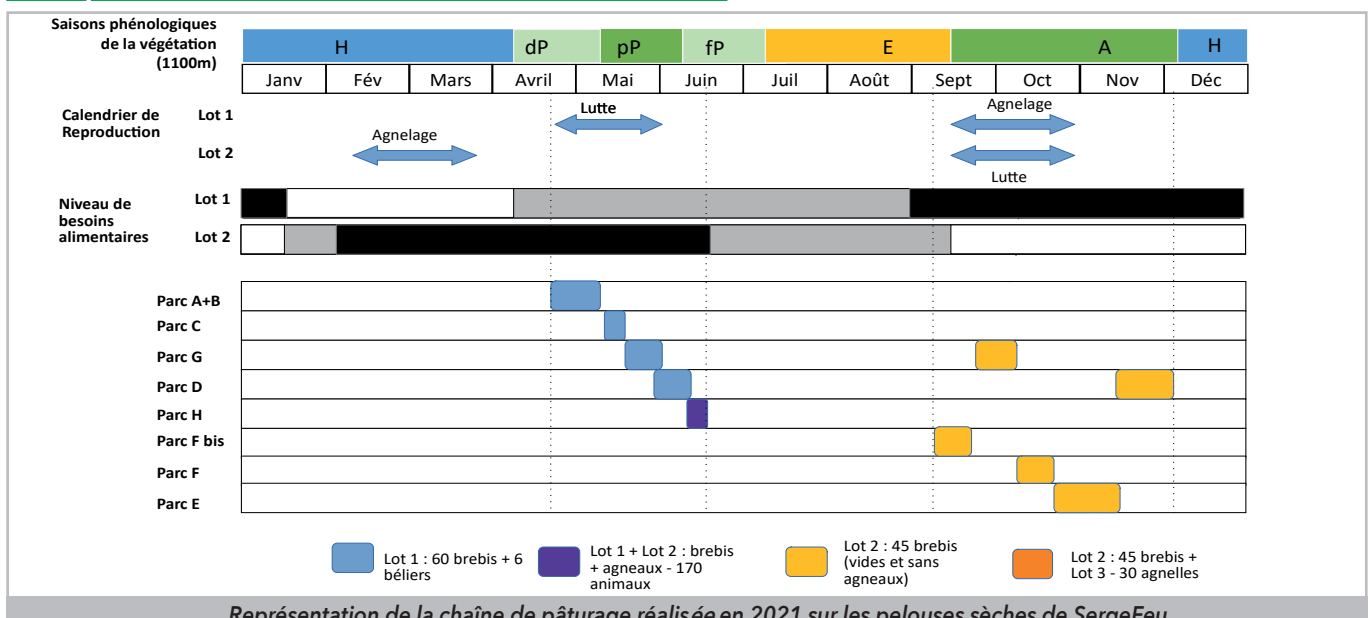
Saisons phénologiques de la végétation (1100m)

| H | | | dP | pP | fP | E | | | A | | H |
|---|---|---|---|---|---|---|---|---|---|---|---|
| Janv | Fév | Mars | Avril | Mai | Juin | Juil | Août | Sept | Oct | Nov | Déc |

Calendrier de Reproduction
Lot 1
Lot 2
Lutte
Agnelage
Agnelage
Lutte

Niveau de besoins alimentaires
Lot 1
Lot 2

Parc A+B
Parc C
Parc G
Parc D
Parc H
Parc F bis
Parc F
Parc E

Lot 1 : 60 brebis + 6 béliers
Lot 1 + Lot 2 : brebis + agneaux - 170 animaux
Lot 2 : 45 brebis (vides et sans agneaux)
Lot 2 : 45 brebis + Lot 3 - 30 agnelles

Représentation de la chaîne de pâturage réalisée en 2021 sur les pelouses sèches de SergeFeu